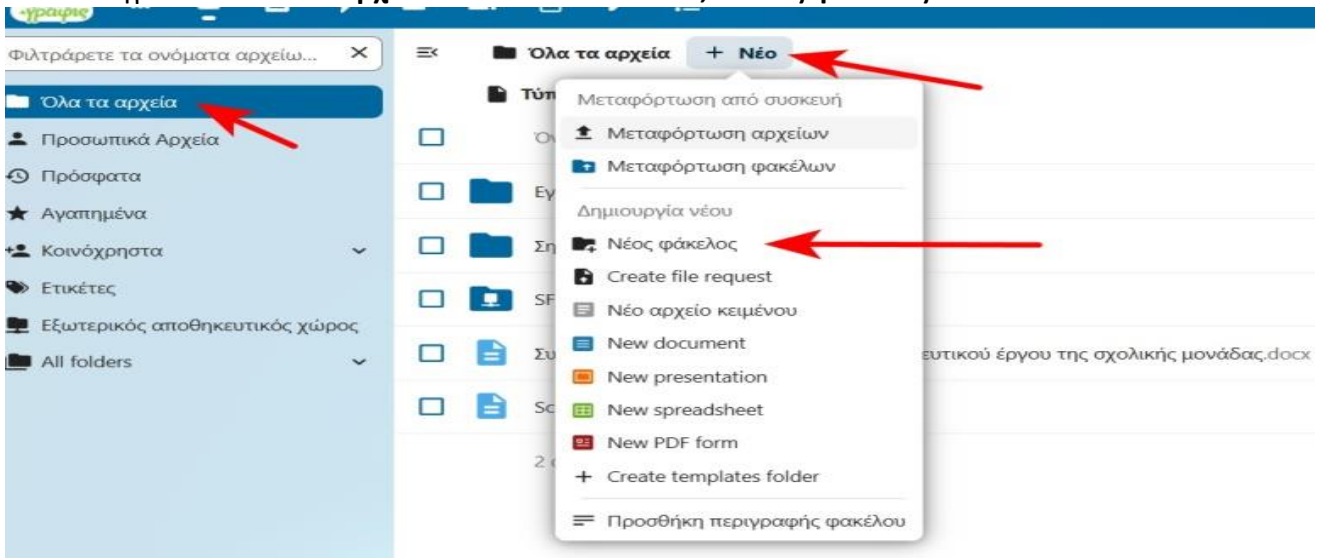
Φιλτράρετε τα ονόματα αρχείω... ×

Όλα τα αρχεία
Προσωπικά Αρχεία
Πρόσφατα
Αγαπημένα
Κοινόχρηστα
Ετικέτες
Εξωτερικός αποθηκευτικός χώρος
All folders

Όλα τα αρχεία + Νέο

Τύπ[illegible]
Όν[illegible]
Εγ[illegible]
Ση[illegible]
SF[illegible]
Συ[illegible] ευτικού έργου της σχολικής μονάδας.docx
Sc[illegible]
2 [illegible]

Μεταφόρτωση από συσκευή
Μεταφόρτωση αρχείων
Μεταφόρτωση φακέλων
Δημιουργία νέου
Νέος φάκελος
Create file request
Νέο αρχείο κειμένου
New document
New presentation
New spreadsheet
New PDF form
Create templates folder
Προσθήκη περιγραφής φακέλου